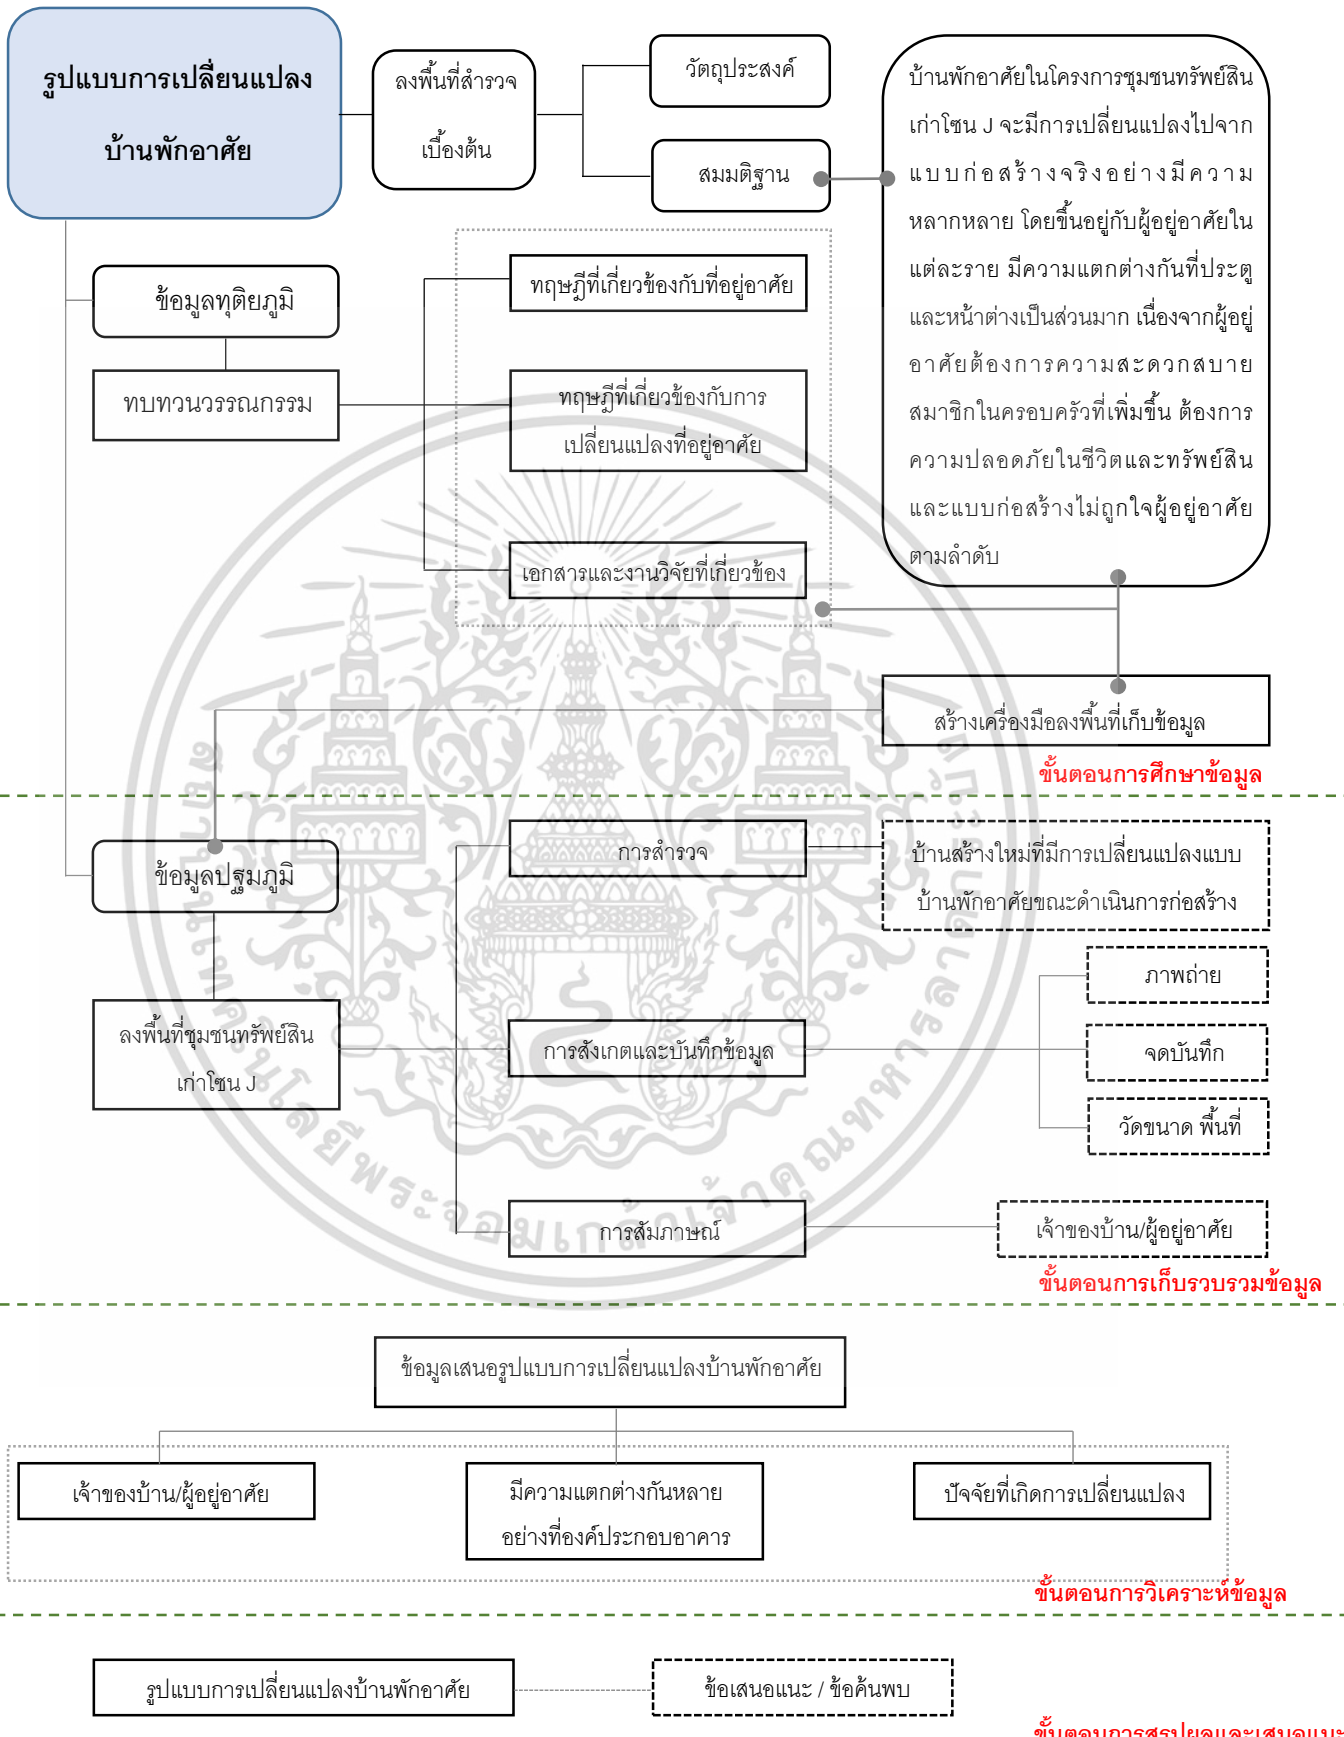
รูปแบบการเปลี่ยนแปลงบ้านพักอาศัย

ลงพื้นที่สำรวจเบื้องต้น

วัตถุประสงค์

สมมติฐาน

บ้านพักอาศัยในโครงการชุมชนทรัพย์สินเก่าโซน J จะมีการเปลี่ยนแปลงไปจากแบบก่อสร้างจริงอย่างมีความหลากหลาย โดยขึ้นอยู่กับผู้อยู่อาศัยในแต่ละราย มีความแตกต่างกันที่ประตูและหน้าต่างเป็นส่วนมาก เนื่องจากผู้อยู่อาศัยต้องการความสะดวกสบาย สมาชิกในครอบครัวที่เพิ่มขึ้น ต้องการความปลอดภัยในชีวิตและทรัพย์สิน และแบบก่อสร้างไม่ถูกใจผู้อยู่อาศัย ตามลำดับ

ข้อมูลทุติยภูมิ

ทบทวนวรรณกรรม

ทฤษฎีที่เกี่ยวข้องกับที่อยู่อาศัย

ทฤษฎีที่เกี่ยวข้องกับการเปลี่ยนแปลงที่อยู่อาศัย

เอกสารและงานวิจัยที่เกี่ยวข้อง

สร้างเครื่องมือลงพื้นที่เก็บข้อมูล

ขั้นตอนการศึกษาข้อมูล

ข้อมูลปฐมภูมิ

การสำรวจ

บ้านสร้างใหม่ที่มีการเปลี่ยนแปลงแบบบ้านพักอาศัยขณะดำเนินการก่อสร้าง

ภาพถ่าย

ลงพื้นที่ชุมชนทรัพย์สินเก่าโซน J

การสังเกตและบันทึกข้อมูล

จดบันทึก

วัดขนาด พื้นที่

การสัมภาษณ์

เจ้าของบ้าน/ผู้อยู่อาศัย

ขั้นตอนการเก็บรวบรวมข้อมูล

ข้อมูลเสนอรูปแบบการเปลี่ยนแปลงบ้านพักอาศัย

เจ้าของบ้าน/ผู้อยู่อาศัย

มีความแตกต่างกันหลายอย่างที่องค์ประกอบอาคาร

ปัจจัยที่เกิดการเปลี่ยนแปลง

ขั้นตอนการวิเคราะห์ข้อมูล

รูปแบบการเปลี่ยนแปลงบ้านพักอาศัย

ข้อเสนอแนะ / ข้อค้นพบ

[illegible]